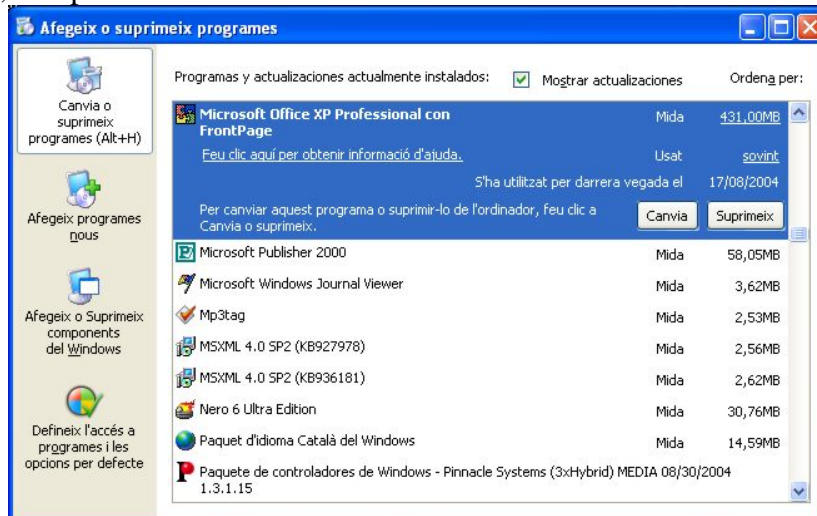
Afegeix o suprimeix programes

Canvia o suprimeix programes (Alt+H)

Afegeix programes nous

Afegeix o Suprimeix components del Windows

Defineix l'accés a programes i les opcions per defecte

Programas y actualizaciones actualmente instalados: Mostrar actualizaciones Ordena per:

Microsoft Office XP Professional con FrontPage Mida 431,00MB
Feu clic aquí per obtenir informació d'ajuda. Usat sovint
S'ha utilitzat per darrera vegada el 17/08/2004
Per canviar aquest programa o suprimir-lo de l'ordinador, feu clic a Canvia o suprimeix. Canvia Suprimeix

| | | |
|---|---|---|
| Microsoft Publisher 2000 | Mida | 58,05MB |
| Microsoft Windows Journal Viewer | Mida | 3,62MB |
| Mp3tag | Mida | 2,53MB |
| MSXML 4.0 SP2 (KB927978) | Mida | 2,56MB |
| MSXML 4.0 SP2 (KB936181) | Mida | 2,62MB |
| Nero 6 Ultra Edition | Mida | 30,76MB |
| Paquet d'idioma Català del Windows | Mida | 14,59MB |

Paquete de controladores de Windows - Pinnacle Systems (3xHybrid) MEDIA 08/30/2004 1.3.1.15